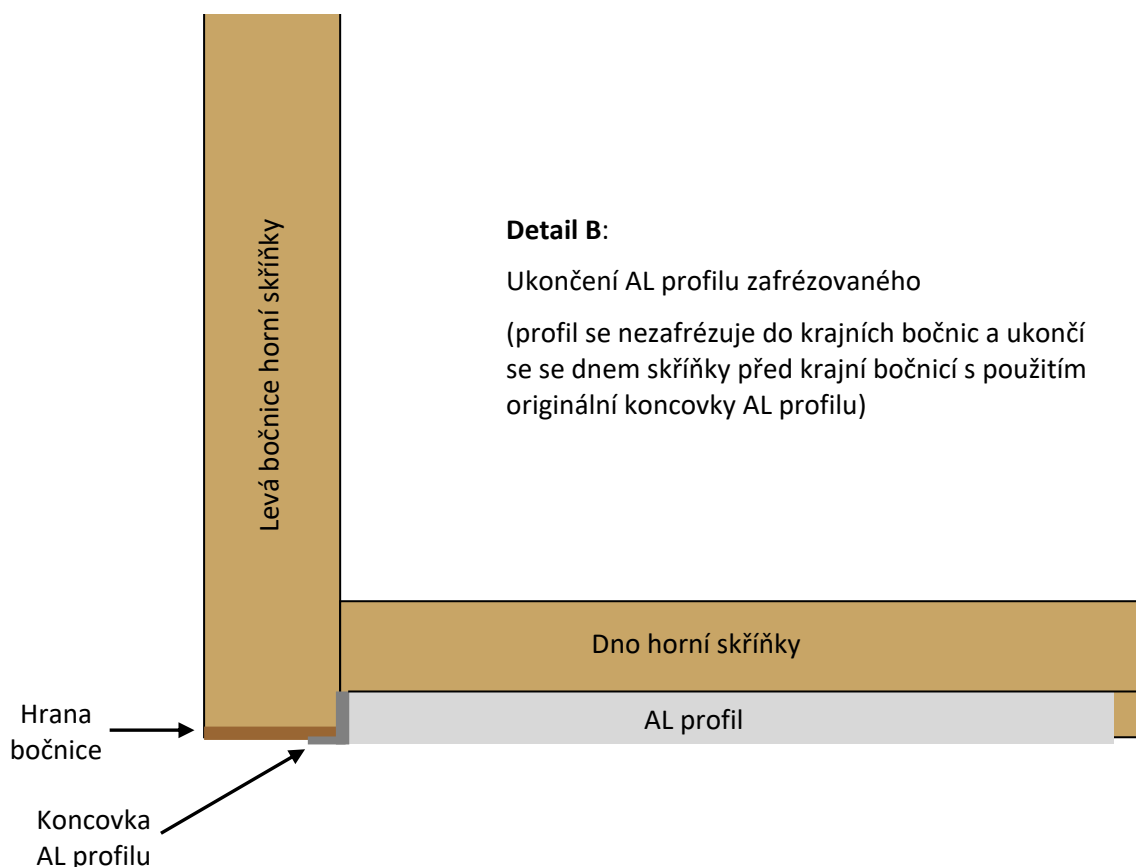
Levá bočnice horní skříňky

**Detail B**:

Ukončení AL profilu zafrézovaného

(profil se nezafrézuje do krajních bočnic a ukončí se se dnem skříňky před krajní bočnicí s použitím originální koncovky AL profilu)

Dno horní skříňky

Hrana bočnice

AL profil

Koncovka AL profilu